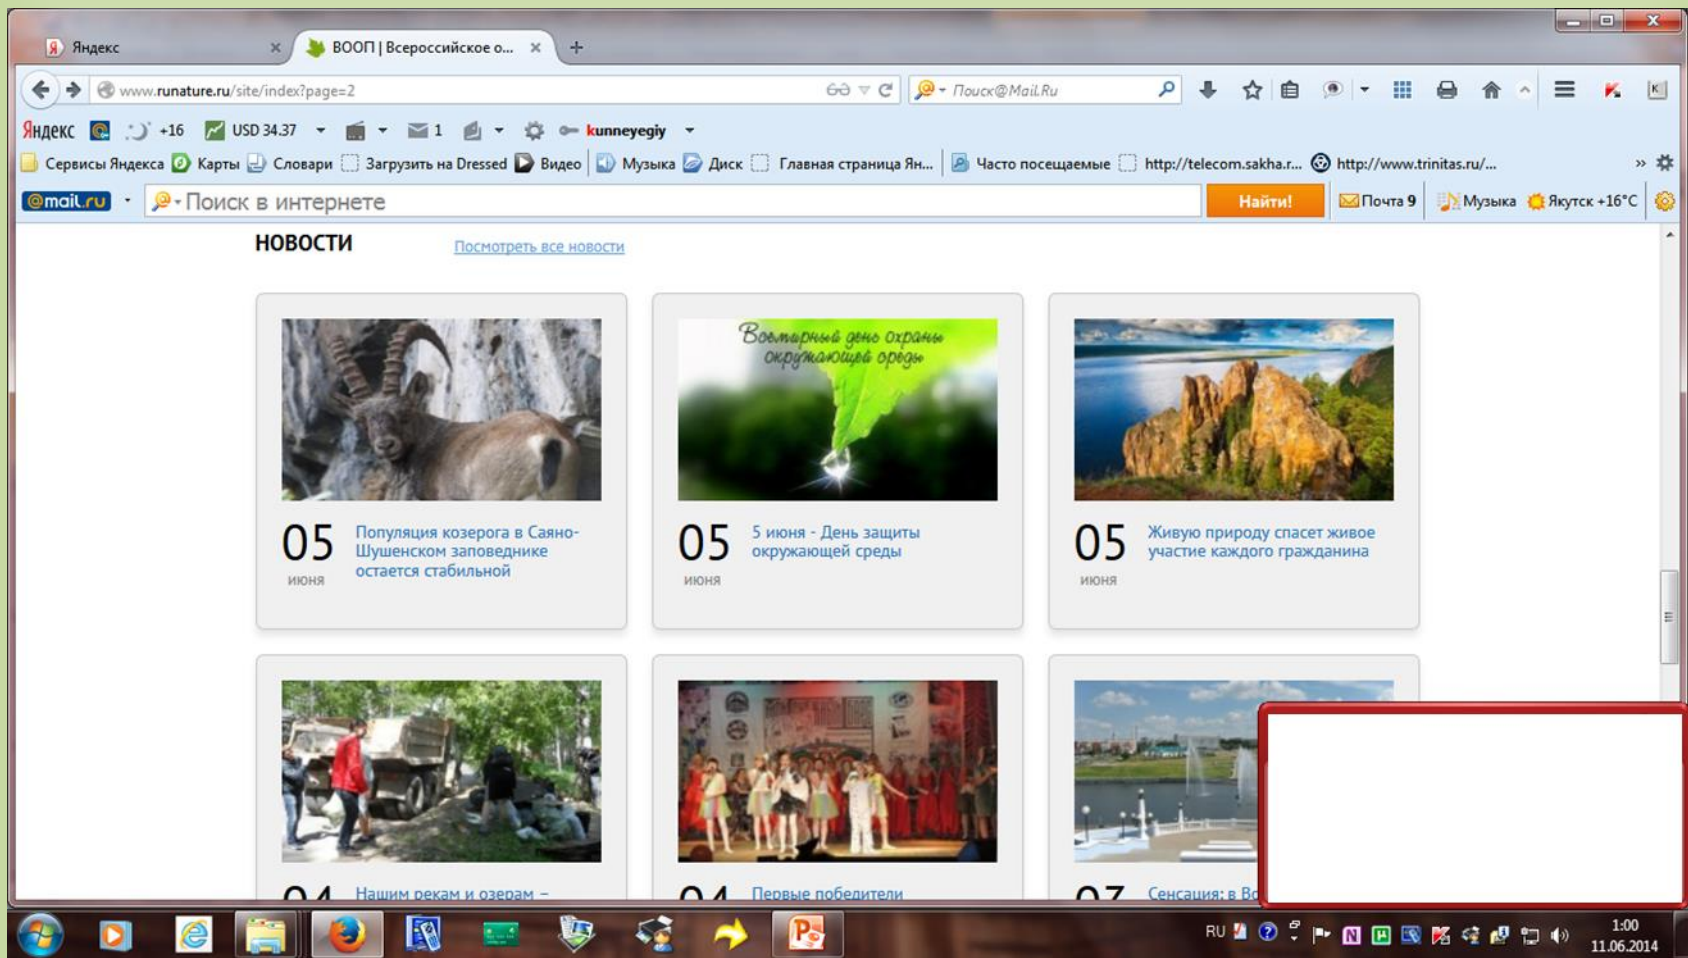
Яндекс
ВООП | Всероссийское о...
www.runature.ru/site/index?page=2
Поиск@Mail.Ru
Яндекс +16 USD 34.37 1 kunneyegiy
Сервисы Яндекса Карты Словари Загрузить на Dressed Видео Музыка Диск Главная страница Ян... Часто посещаемые http://telecom.sakha.r... http://www.trinitas.ru/...
@mail.ru Поиск в интернете Найти! Почта 9 Музыка Якутск +16°C

НОВОСТИ Посмотреть все новости

Всемирный день охраны окружающей среды

05 июня Популяция козерога в Саяно-Шушенском заповеднике остается стабильной

05 июня 5 июня - День защиты окружающей среды

05 июня Живую природу спасет живое участие каждого гражданина

04 Нашим рекам и озерам –

04 Первые победители

07 Сенсация: в Во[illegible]

RU 1:00 11.06.2014